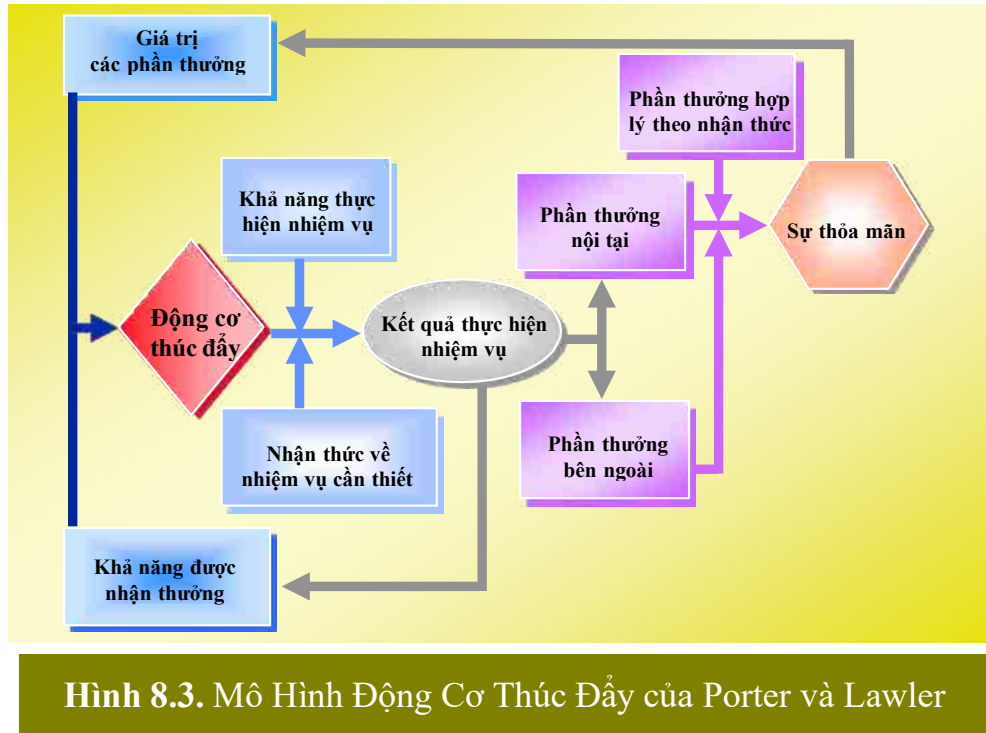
Giá trị các phần thưởng

Phần thưởng hợp lý theo nhận thức

Khả năng thực hiện nhiệm vụ

Phần thưởng nội tại

Sự thỏa mãn

Động cơ thúc đẩy

Kết quả thực hiện nhiệm vụ

Phần thưởng bên ngoài

Nhận thức về nhiệm vụ cần thiết

Khả năng được nhận thưởng

**Hình 8.3.** Mô Hình Động Cơ Thúc Đẩy của Porter và Lawler